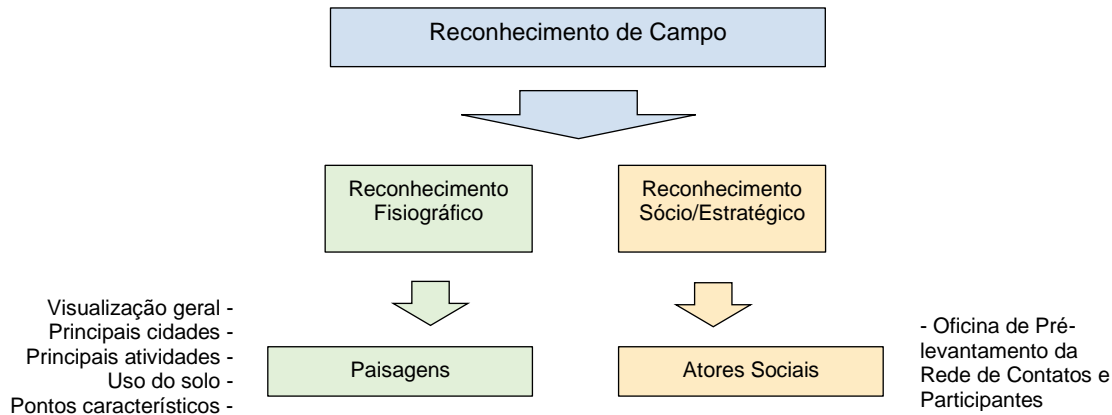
Reconhecimento de Campo

Reconhecimento Fisiográfico

Reconhecimento Sócio/Estratégico

Visualização geral -
Principais cidades -
Principais atividades -
Uso do solo -
Pontos característicos -

Paisagens

Atores Sociais

- Oficina de Pré-levantamento da Rede de Contatos e Participantes